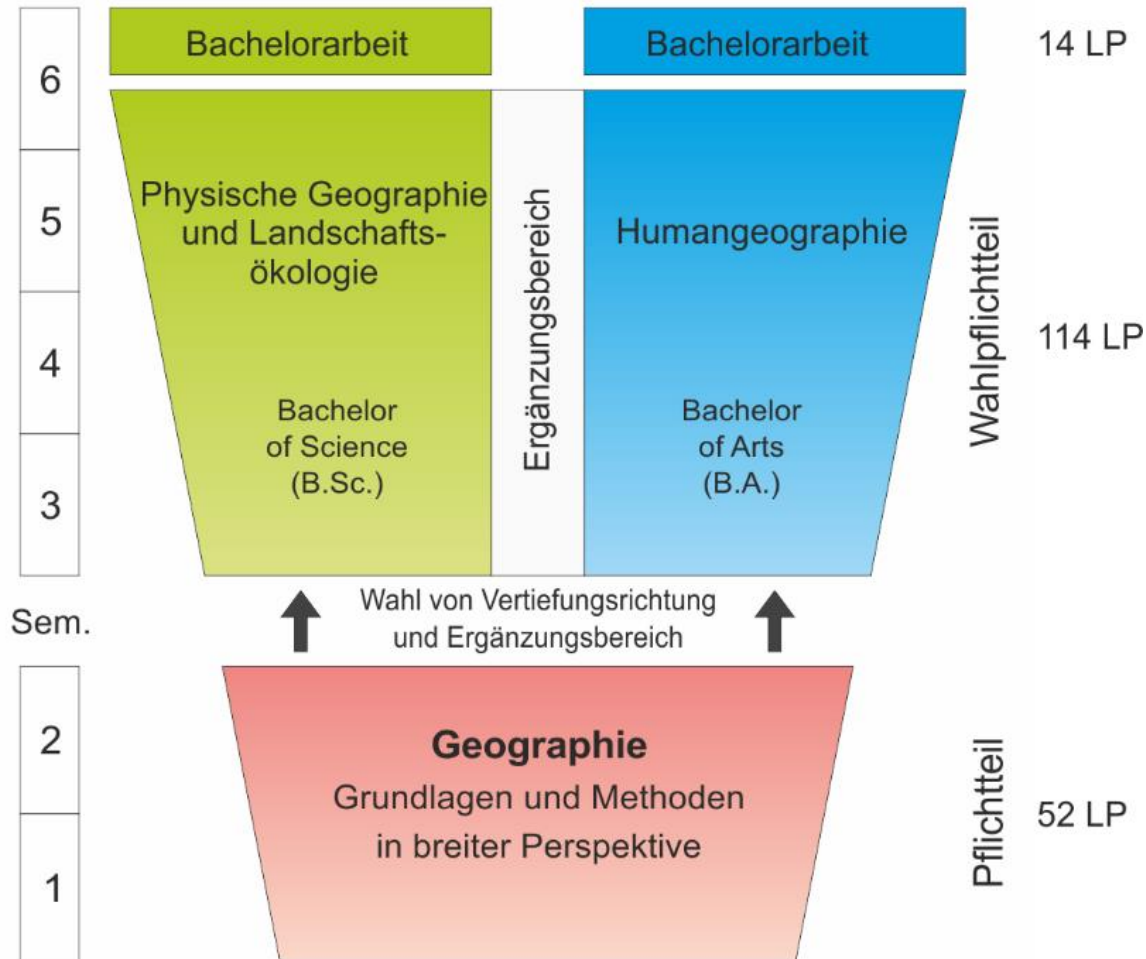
6
Bachelorarbeit
Bachelorarbeit
14 LP

5
4
3

Physische Geographie und Landschaftsökologie

Bachelor of Science (B.Sc.)

Ergänzungsbereich

Humangeographie

Bachelor of Arts (B.A.)

Wahlpflichtteil
114 LP

Sem.
Wahl von Vertiefungsrichtung und Ergänzungsbereich

2
1

Geographie
Grundlagen und Methoden in breiter Perspektive

Pflichtteil
52 LP